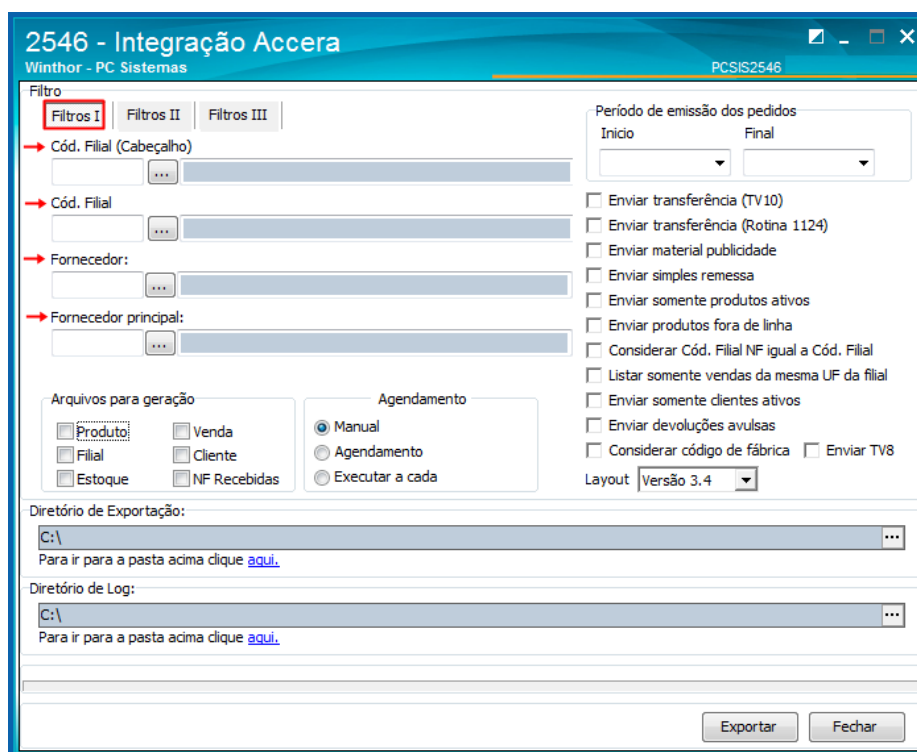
2546 - Integração Accera
Winthor - PC Sistemas
PCSIS2546

Filtro
Filtros I
Filtros II
Filtros III

Cód. Filial (Cabeçalho)
...
Cód. Filial
...
Fornecedor:
...
Fornecedor principal:
...

Arquivos para geração
Produto
Venda
Filial
Cliente
Estoque
NF Recebidas

Agendamento
Manual
Agendamento
Executar a cada

Período de emissão dos pedidos
Inicio
Final

Enviar transferência (TV10)
Enviar transferência (Rotina 1124)
Enviar material publicidade
Enviar simples remessa
Enviar somente produtos ativos
Enviar produtos fora de linha
Considerar Cód. Filial NF igual a Cód. Filial
Listar somente vendas da mesma UF da filial
Enviar somente clientes ativos
Enviar devoluções avulsas
Considerar código de fábrica
Enviar TV8
Layout Versão 3.4

Diretório de Exportação:
C:\
...
Para ir para a pasta acima clique aqui.

Diretório de Log:
C:\
...
Para ir para a pasta acima clique aqui.

Exportar
Fechar